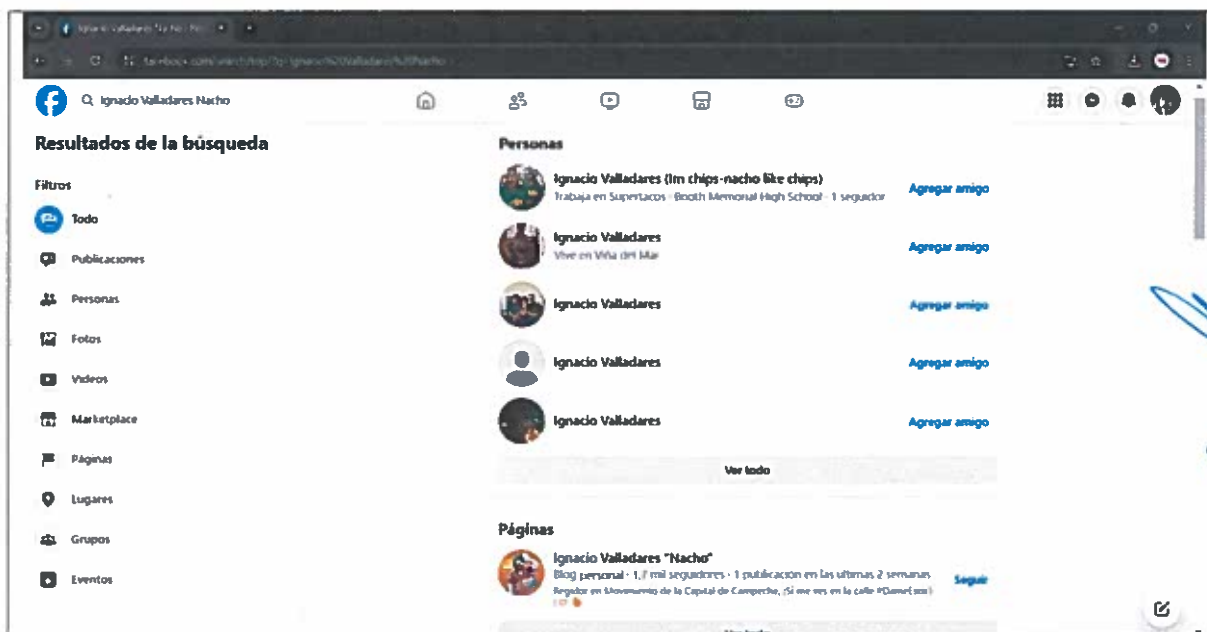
Ignacio Valladares Nacho

Resultados de la búsqueda

Filtros

Todo

Publicaciones

Personas

Fotos

Videos

Marketplace

Páginas

Lugares

Grupos

Eventos

Personas

Ignacio Valladares (Im chips-nacho like chips)
Trabaja en Supertacos · Booth Memorial High School · 1 seguidor
Agregar amigo

Ignacio Valladares
Vive en Viña del Mar
Agregar amigo

Ignacio Valladares
Agregar amigo

Ignacio Valladares
Agregar amigo

Ignacio Valladares
Agregar amigo

Ver todo

Páginas

Ignacio Valladares "Nacho"
Blog personal · 1,7 mil seguidores · 1 publicación en las últimas 2 semanas
Regidor en Movimiento de la Capital de Campeche. (Si me ves en la calle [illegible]
Seguir